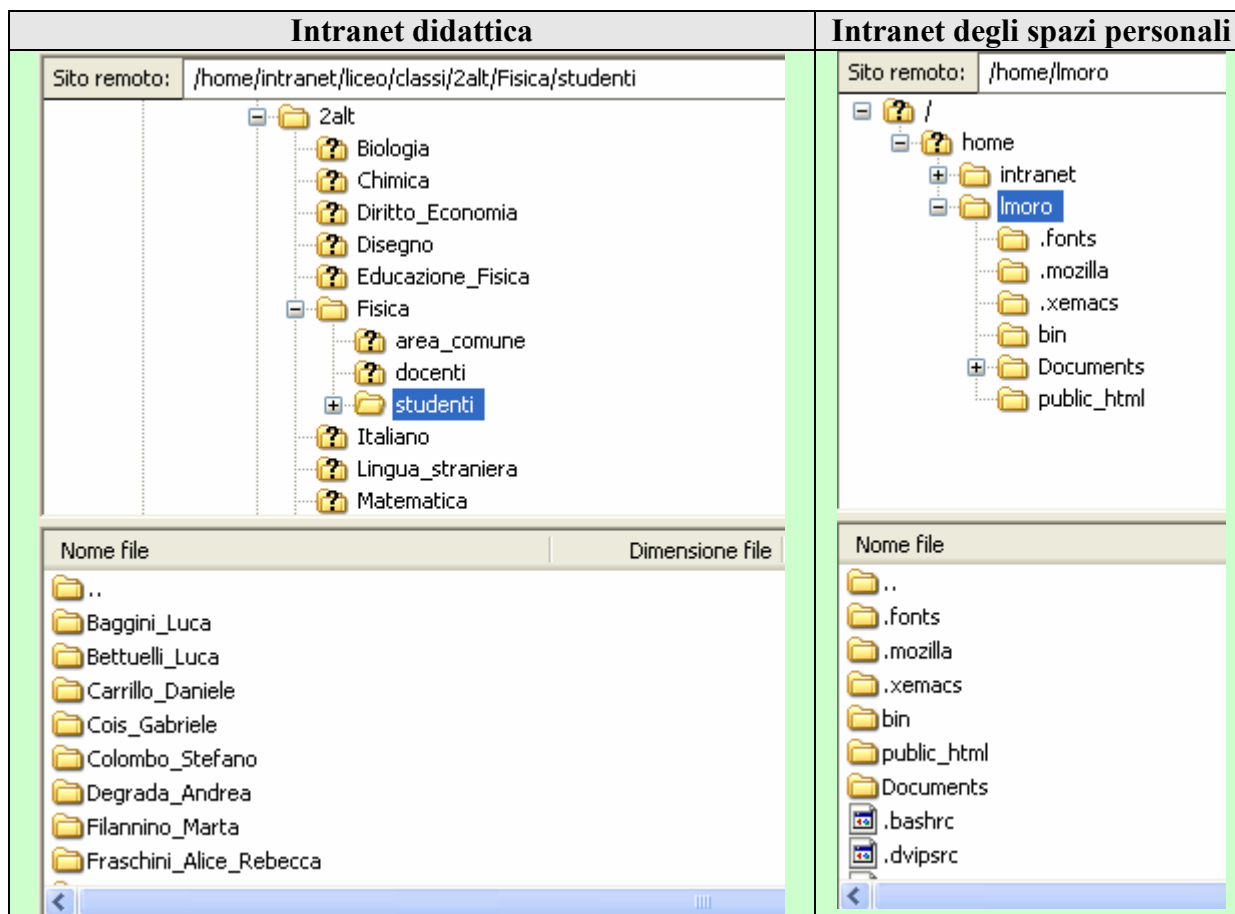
| Intranet didattica | Intranet degli spazi personali |
|---|---|
| Sito remoto: /home/intranet/liceo/classi/2alt/Fisica/studenti<br>2alt<br>Biologia<br>Chimica<br>Diritto_Economia<br>Disegno<br>Educazione_Fisica<br>Fisica<br>area_comune<br>docenti<br>studenti<br>Italiano<br>Lingua_straniera<br>Matematica<br>Nome file Dimensione file<br>..<br>Baggini_Luca<br>Bettuelli_Luca<br>Carrillo_Daniele<br>Cois_Gabriele<br>Colombo_Stefano<br>Degrada_Andrea<br>Filannino_Marta<br>Fraschini_Alice_Rebecca | Sito remoto: /home/lmoro<br>/<br>home<br>intranet<br>lmoro<br>.fonts<br>.mozilla<br>.xemacs<br>bin<br>Documents<br>public_html<br>Nome file<br>..<br>.fonts<br>.mozilla<br>.xemacs<br>bin<br>public_html<br>Documents<br>.bashrc<br>.dvipsrc |